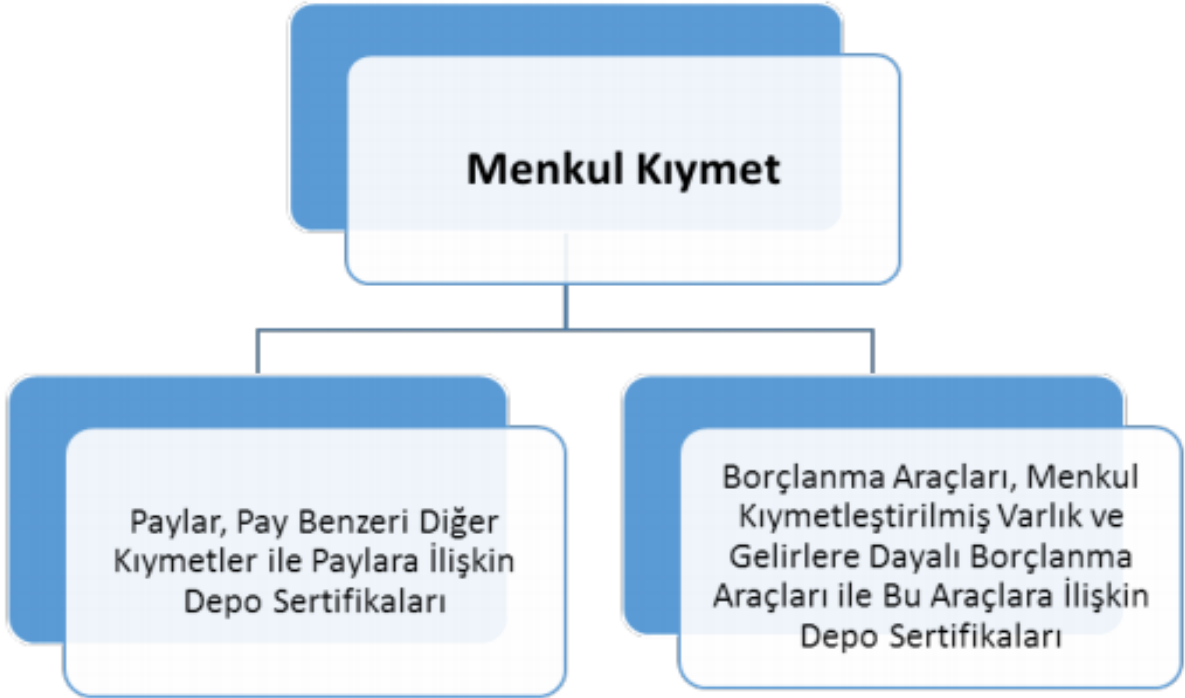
Menkul Kıymet

Paylar, Pay Benzeri Diğer Kıymetler ile Paylara İlişkin Depo Sertifikaları

Borçlanma Araçları, Menkul Kıymetleştirilmiş Varlık ve Gelirlere Dayalı Borçlanma Araçları ile Bu Araçlara İlişkin Depo Sertifikaları